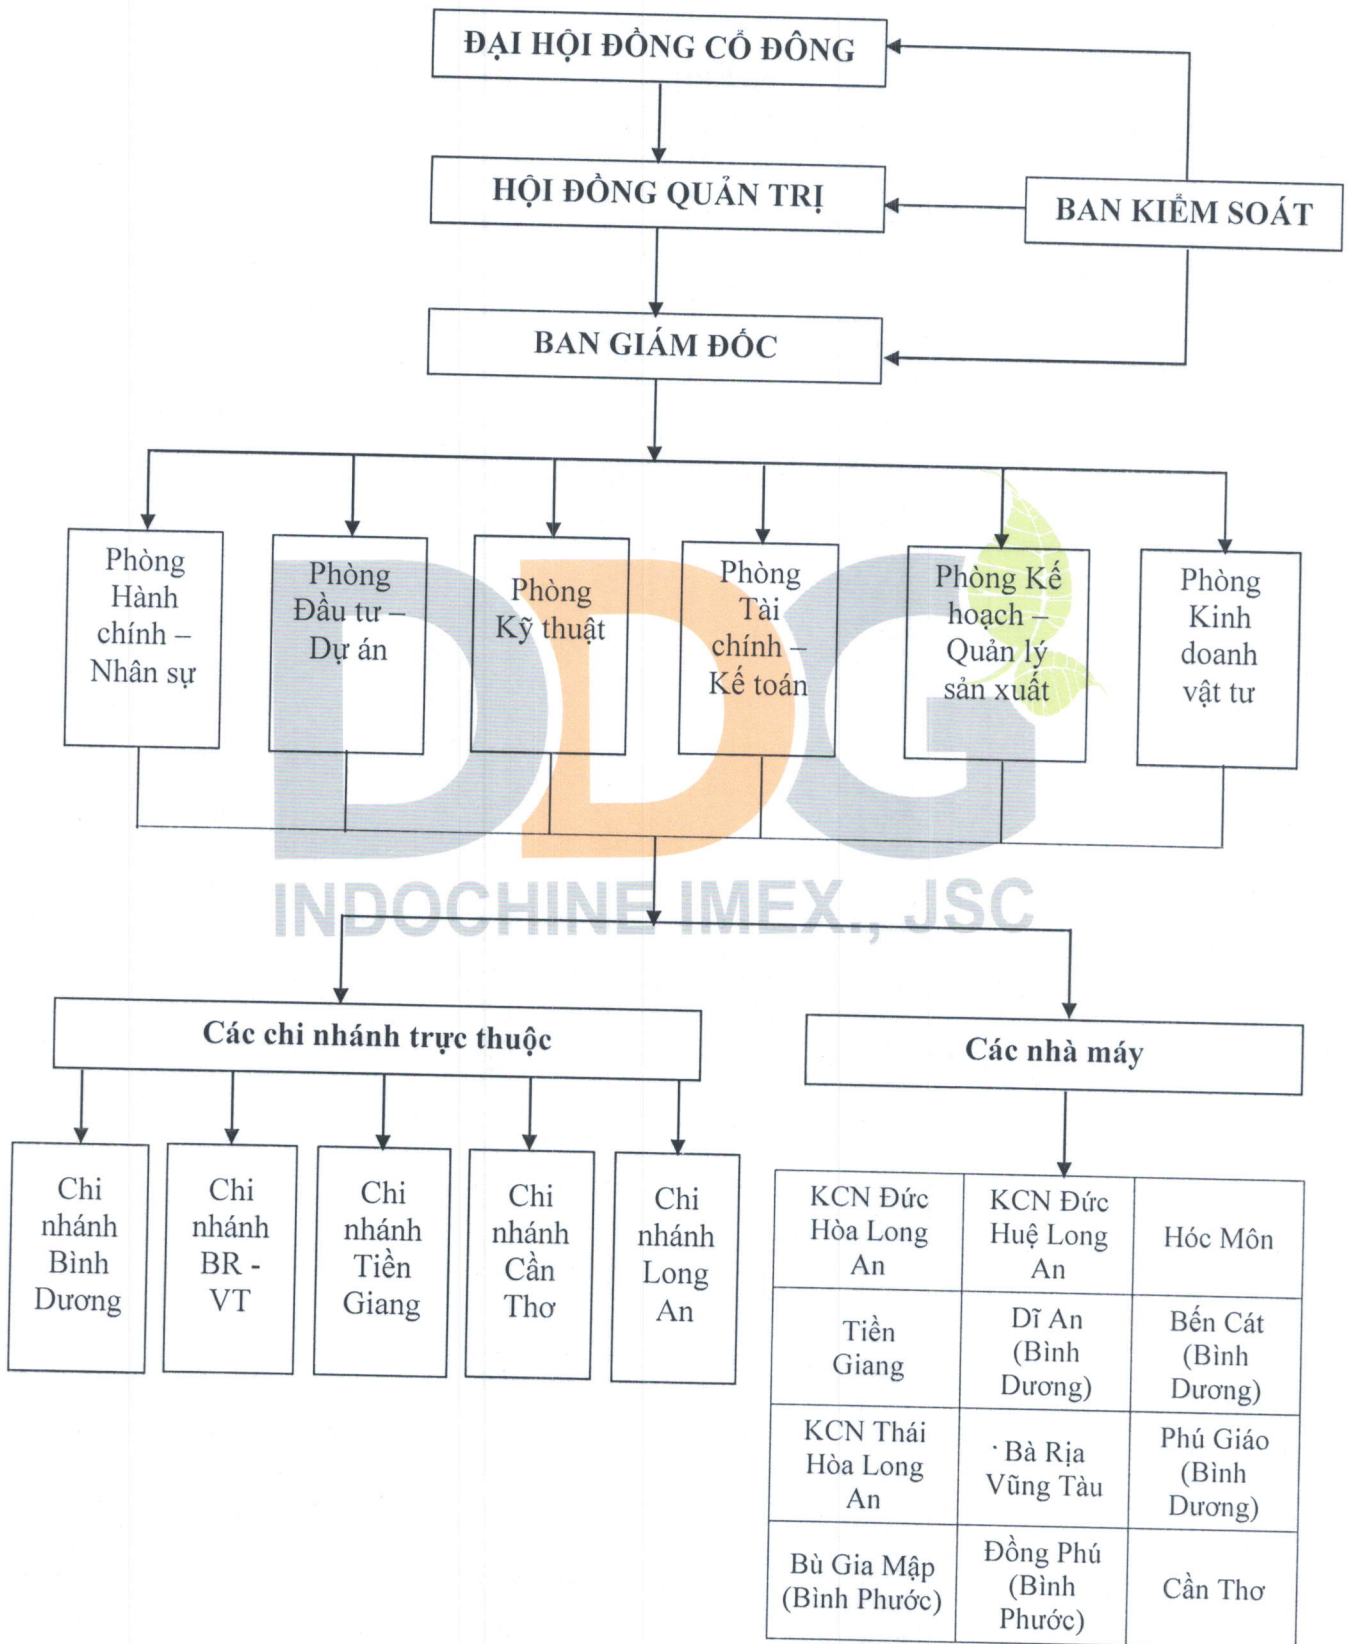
ĐẠI HỘI ĐỒNG CỔ ĐÔNG

HỘI ĐỒNG QUẢN TRỊ

BAN KIỂM SOÁT

BAN GIÁM ĐỐC

Phòng Hành chính – Nhân sự

Phòng Đầu tư – Dự án

Phòng Kỹ thuật

Phòng Tài chính – Kế toán

Phòng Kế hoạch – Quản lý sản xuất

Phòng Kinh doanh vật tư

DDG
INDOCHINE IMEX., JSC

Các chi nhánh trực thuộc

Các nhà máy

Chi nhánh Bình Dương

Chi nhánh BR - VT

Chi nhánh Tiền Giang

Chi nhánh Cần Thơ

Chi nhánh Long An

| KCN Đức Hòa Long An | KCN Đức Huệ Long An | Hóc Môn |
|---|---|---|
| Tiền Giang | Dĩ An (Bình Dương) | Bến Cát (Bình Dương) |
| KCN Thái Hòa Long An | Bà Rịa Vũng Tàu | Phú Giáo (Bình Dương) |
| Bù Gia Mập (Bình Phước) | Đồng Phú (Bình Phước) | Cần Thơ |